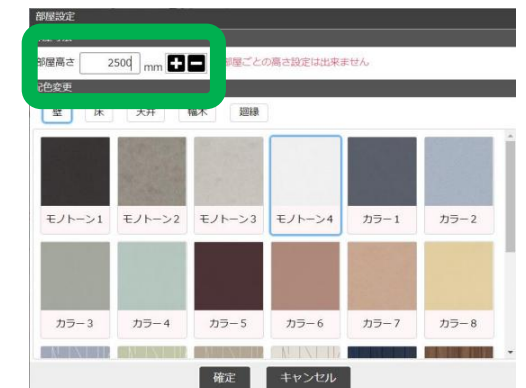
部屋設定

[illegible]

部屋高さ 2500 mm

部屋ごとの高さ設定は出来ません

色変更

壁 床 天井 幅木 廻縁

モノトーン1 モノトーン2 モノトーン3 モノトーン4 カラー1 カラー2

カラー3 カラー4 カラー5 カラー6 カラー7 カラー8

確定 キャンセル